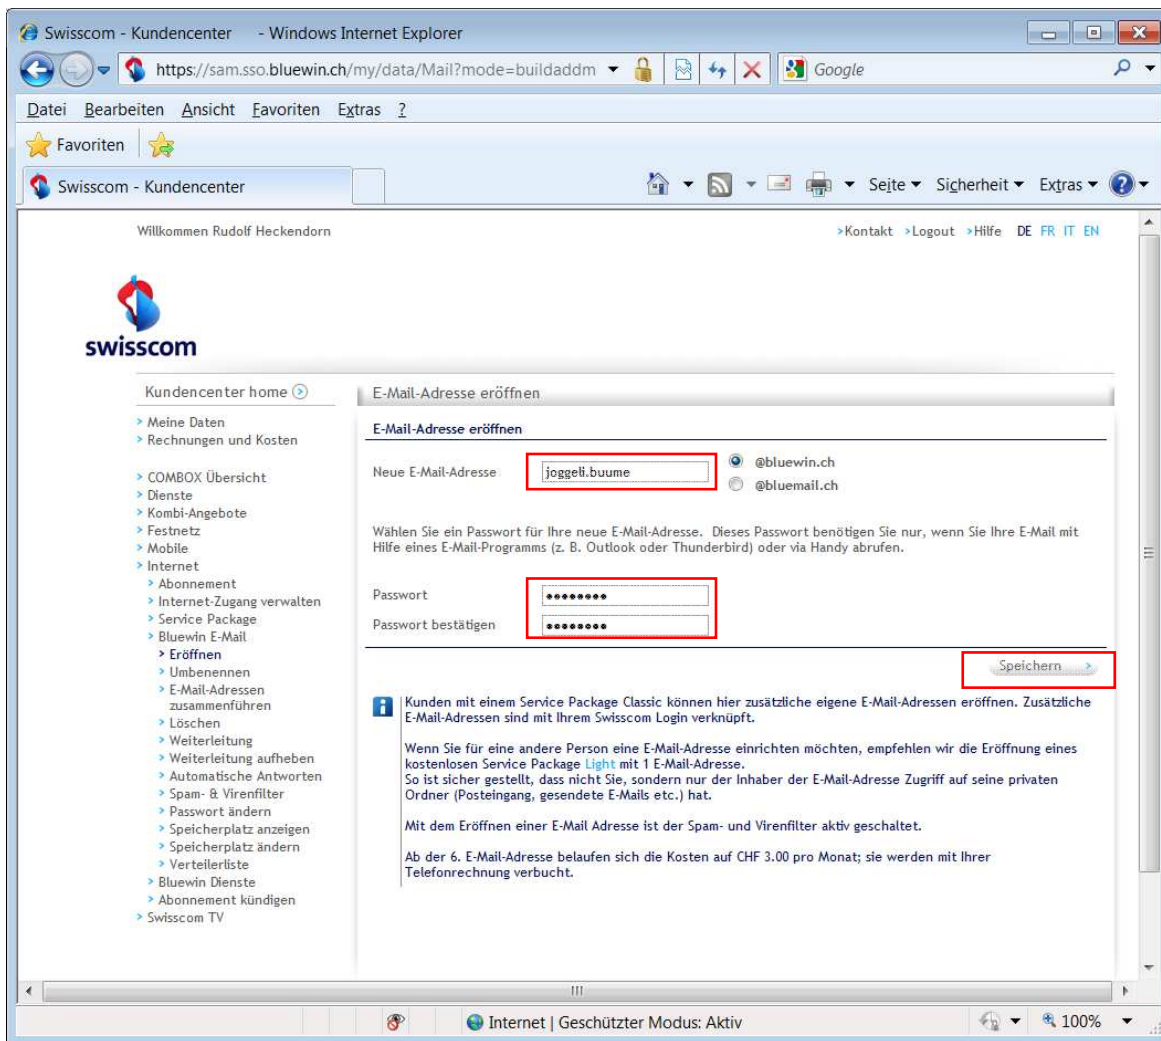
Swisscom - Kundencenter - Windows Internet Explorer

https://sam.sso.bluewin.ch/my/data/Mail?mode=buildaddm

Google

Datei Bearbeiten Ansicht Favoriten Extras ?

Favoriten

Swisscom - Kundencenter

Seite Sicherheit Extras

Willkommen Rudolf Heckendorn

>Kontakt >Logout >Hilfe DE FR IT EN

swisscom

Kundencenter home

> Meine Daten
> Rechnungen und Kosten

> COMBOX Übersicht
> Dienste
> Kombi-Angebote
> Festnetz
> Mobile
> Internet
> Abonnement
> Internet-Zugang verwalten
> Service Package
> Bluewin E-Mail
> Eröffnen
> Umbenennen
> E-Mail-Adressen zusammenführen
> Löschen
> Weiterleitung
> Weiterleitung aufheben
> Automatische Antworten
> Spam- & Virenfilter
> Passwort ändern
> Speicherplatz anzeigen
> Speicherplatz ändern
> Verteilerliste
> Bluewin Dienste
> Abonnement kündigen
> Swisscom TV

E-Mail-Adresse eröffnen

E-Mail-Adresse eröffnen

Neue E-Mail-Adresse joggeli.buume @bluewin.ch @bluemail.ch

Wählen Sie ein Passwort für Ihre neue E-Mail-Adresse. Dieses Passwort benötigen Sie nur, wenn Sie Ihre E-Mail mit Hilfe eines E-Mail-Programms (z. B. Outlook oder Thunderbird) oder via Handy abrufen.

Passwort ••••••••
Passwort bestätigen ••••••••

Speichern >

Kunden mit einem Service Package Classic können hier zusätzliche eigene E-Mail-Adressen eröffnen. Zusätzliche E-Mail-Adressen sind mit Ihrem Swisscom Login verknüpft.

Wenn Sie für eine andere Person eine E-Mail-Adresse einrichten möchten, empfehlen wir die Eröffnung eines kostenlosen Service Package Light mit 1 E-Mail-Adresse.
So ist sicher gestellt, dass nicht Sie, sondern nur der Inhaber der E-Mail-Adresse Zugriff auf seine privaten Ordner (Posteingang, gesendete E-Mails etc.) hat.

Mit dem Eröffnen einer E-Mail Adresse ist der Spam- und Virenfilter aktiv geschaltet.

Ab der 6. E-Mail-Adresse belaufen sich die Kosten auf CHF 3.00 pro Monat; sie werden mit Ihrer Telefonrechnung verbucht.

Internet | Geschützter Modus: Aktiv

100%